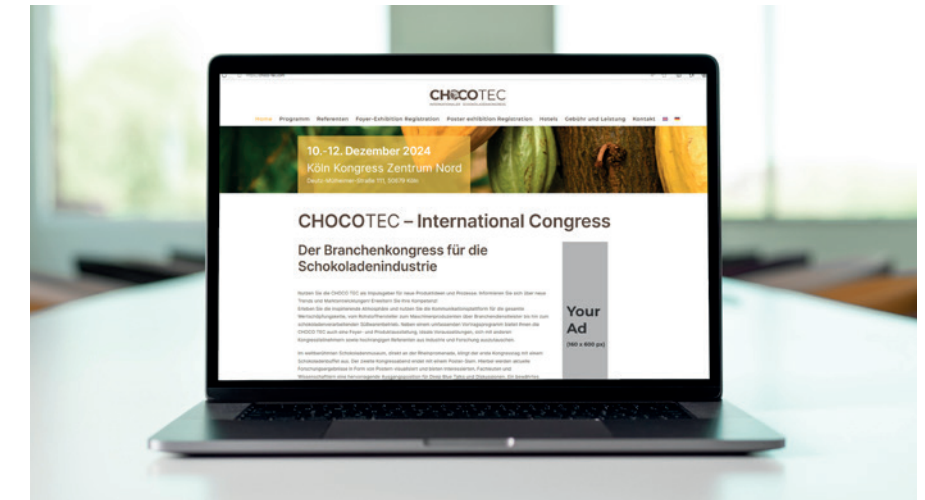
CHOCOTEC

Home Programm Referenten Foyer-Exhibition Registration Poster exhibition Registration Hotels Gebühr und Leistung Kontakt

10.-12. Dezember 2024
Köln Kongress Zentrum Nord
Deutz-Mülheimer-Straße 111, 50679 Köln

CHOCOTEC – International Congress

Der Branchenkongress für die Schokoladenindustrie

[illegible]

Your Ad
(160 x 600 px)